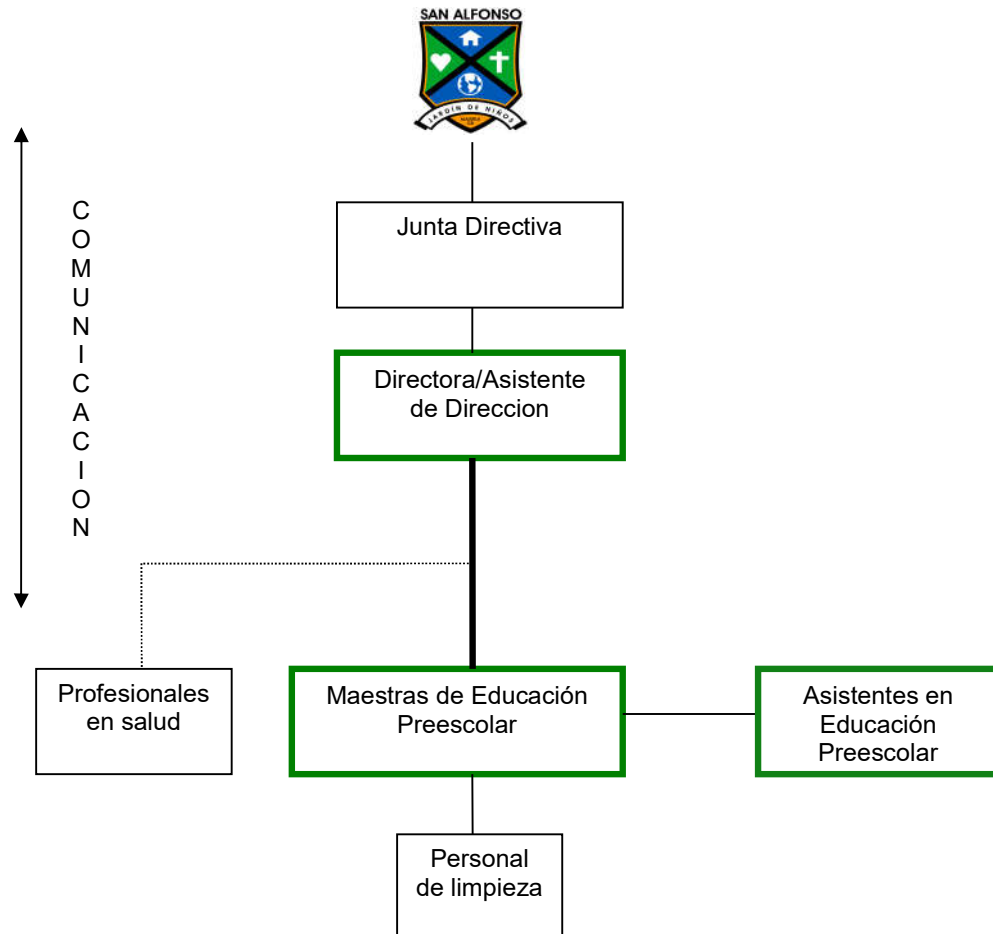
SAN ALFONSO
JARDÍN DE NIÑOS
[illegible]

C
O
M
U
N
I
C
A
C
I
O
N

Junta Directiva

Directora/Asistente de Direccion

Profesionales en salud

Maestras de Educación Preescolar

Asistentes en Educación Preescolar

Personal de limpieza